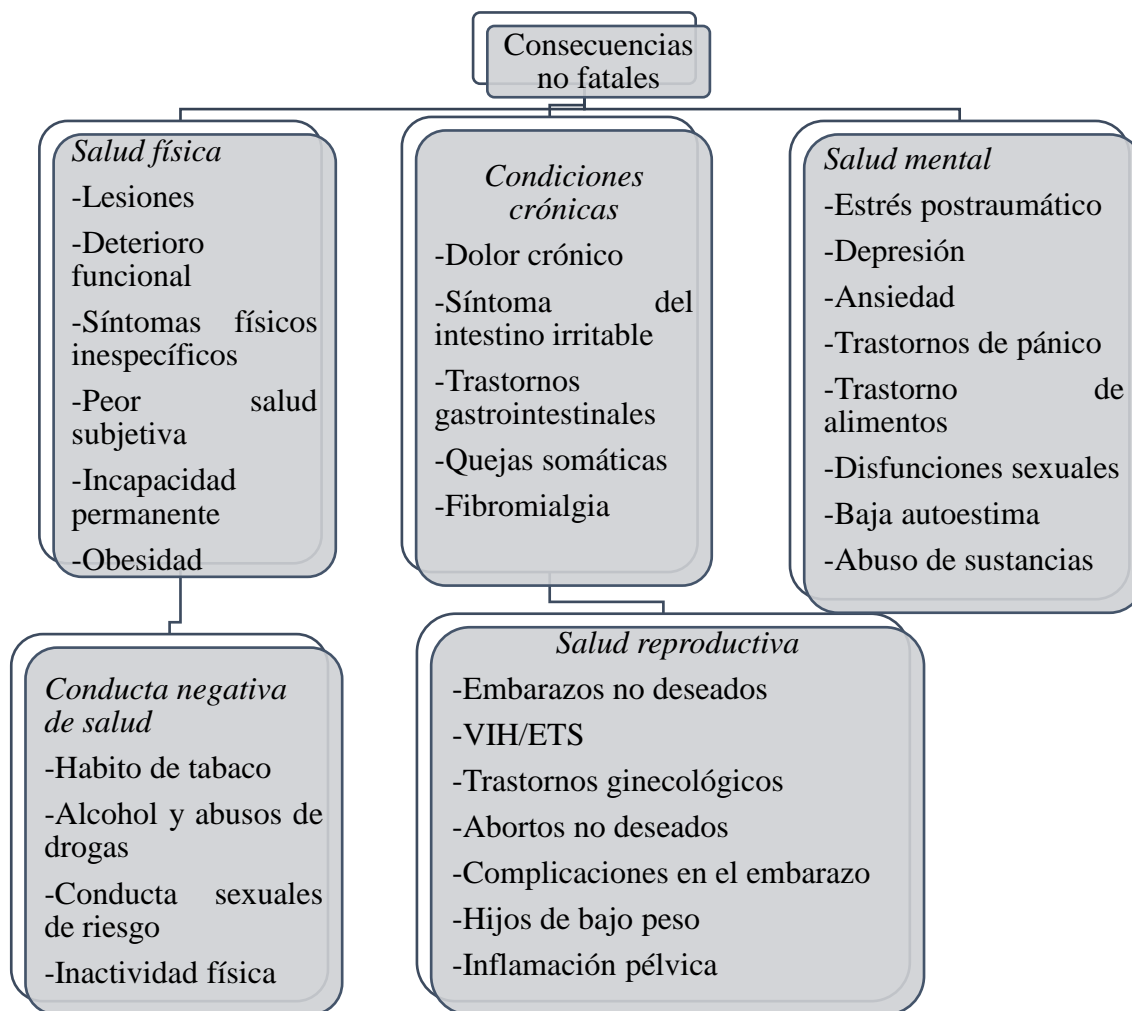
Consecuencias no fatales

*Salud física*
-Lesiones
-Deterioro funcional
-Síntomas físicos inespecíficos
-Peor salud subjetiva
-Incapacidad permanente
-Obesidad

*Condiciones crónicas*
-Dolor crónico
-Síntoma del intestino irritable
-Trastornos gastrointestinales
-Quejas somáticas
-Fibromialgia

*Salud mental*
-Estrés postraumático
-Depresión
-Ansiedad
-Trastornos de pánico
-Trastorno de alimentos
-Disfunciones sexuales
-Baja autoestima
-Abuso de sustancias

*Conducta negativa de salud*
-Habito de tabaco
-Alcohol y abusos de drogas
-Conducta sexuales de riesgo
-Inactividad física

*Salud reproductiva*
-Embarazos no deseados
-VIH/ETS
-Trastornos ginecológicos
-Abortos no deseados
-Complicaciones en el embarazo
-Hijos de bajo peso
-Inflamación pélvica